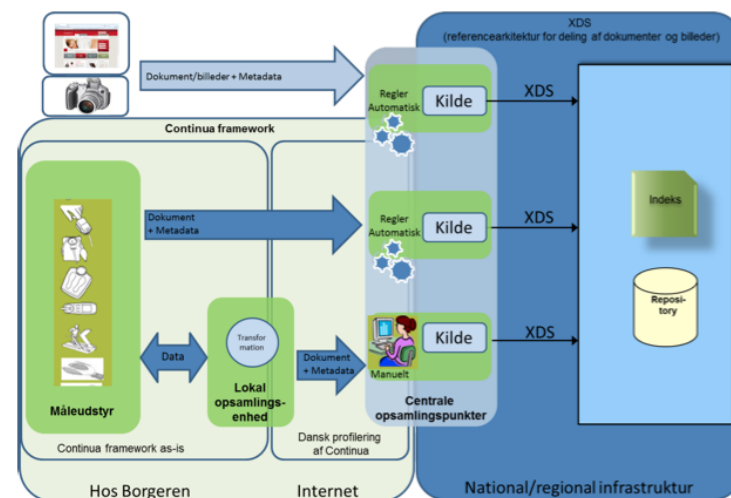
XDS
(referencearkitektur for deling af dokumenter og billeder)

Dokument/billeder + Metadata

Regler
Automatisk

Kilde

XDS

Continua framework

Dokument
+ Metadata

Regler
Automatisk

Kilde

XDS

Indeks

Repository

Data

Transformation

Dokument
+ Metadata

Manuelt

Kilde

XDS

Måleudstyr

Lokal opsamlingsenhed

Centrale opsamlingspunkter

Continua framework as-is

Dansk profilering af Continua

Hos Borgeren

Internet

National/regional infrastruktur